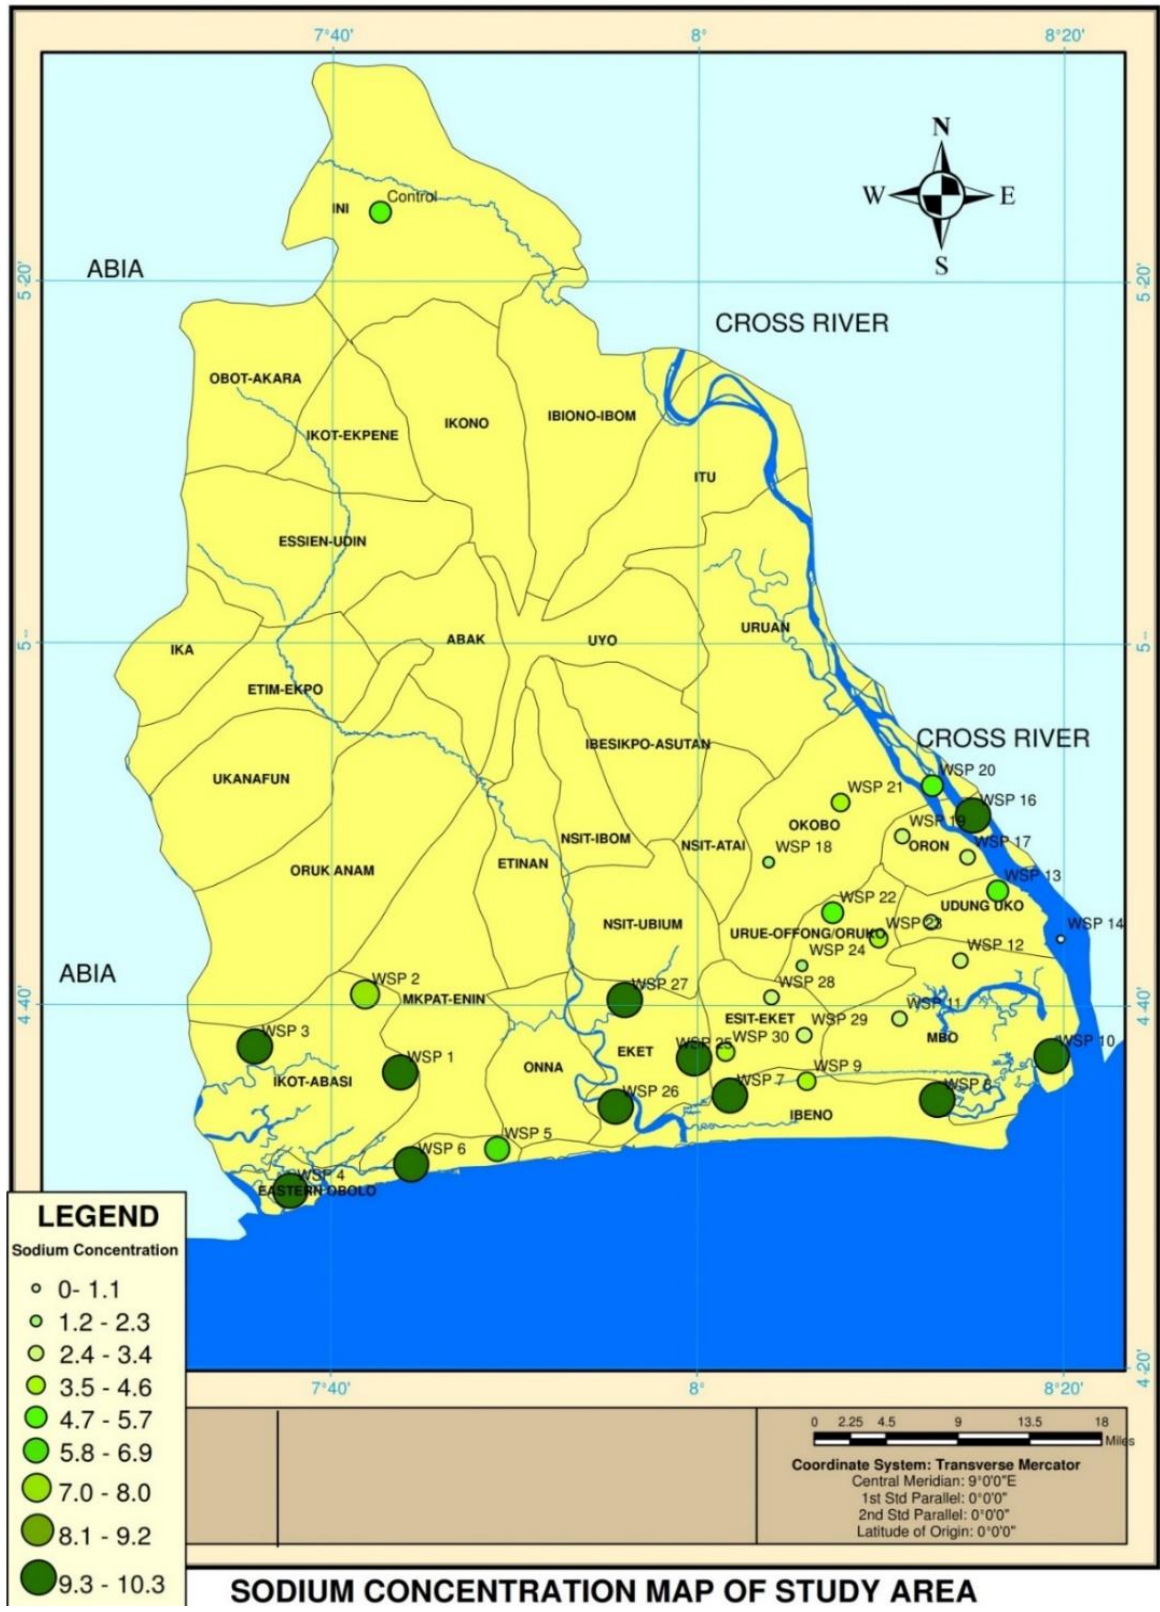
7°40'
8°
8°20'

N
W
E
S

INI
Control

ABIA

5°20'
5°20'

CROSS RIVER

OBOT-AKARA
IKOT-EKPENE
IKONO
IBIONO-IBOM
ITU
ESSIEN-UDIN
IKA
ETIM-EKPO
ABAK
UYO
URUAN

5°
5°

IBESIKPO-ASUTAN
CROSS RIVER
UKANAFUN
WSP 20
WSP 21
WSP 16
OKOBO
WSP 19
ORON
WSP 17
NSIT-IBOM
NSIT-ATAI
WSP 18
ORUK ANAM
ETINAN
WSP 13
UDUNG UKO
WSP 22
NSIT-UBIUM
WSP 23
WSP 14
URUE-OFFONG/ORUKO
WSP 24
WSP 12
ABIA
WSP 2
WSP 27
WSP 28
MKPAT-ENIN
ESIT-EKET
WSP 11

4°40'
4°40'

WSP 29
WSP 3
WSP 30
MBO
WSP 25
EKET
WSP 10
WSP 1
ONNA
WSP 9
IKOT-ABASI
WSP 7
WSP 8
WSP 26
IBENO
WSP 5
WSP 6
WSP 4
EASTERN OBOLO

LEGEND
Sodium Concentration
0- 1.1
1.2 - 2.3
2.4 - 3.4
3.5 - 4.6
4.7 - 5.7
5.8 - 6.9
7.0 - 8.0
8.1 - 9.2
9.3 - 10.3

4°20'
7°40'
8°
8°20'

0 2.25 4.5 9 13.5 18
Miles

Coordinate System: Transverse Mercator
Central Meridian: 9°0'0"E
1st Std Parallel: 0°0'0"
2nd Std Parallel: 0°0'0"
Latitude of Origin: 0°0'0"

SODIUM CONCENTRATION MAP OF STUDY AREA